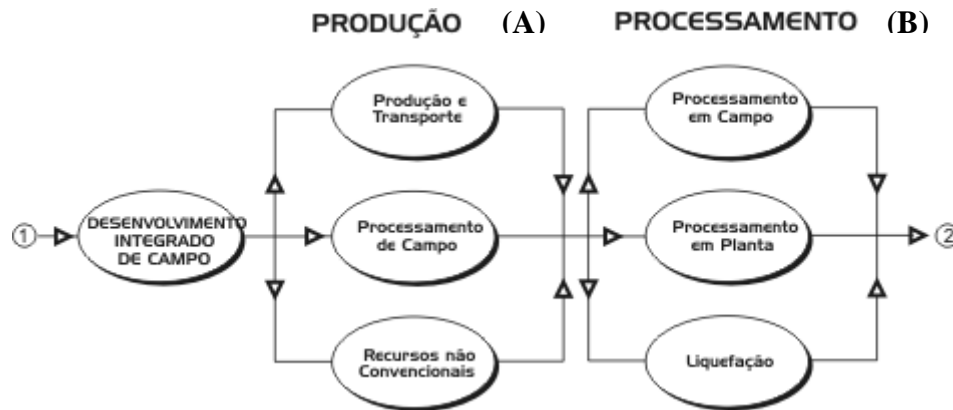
PRODUÇÃO (A) PROCESSAMENTO (B)

Produção e Transporte

Processamento em Campo

① DESENVOLVIMENTO INTEGRADO DE CAMPO

Processamento de Campo

Processamento em Planta ②

Recursos não Convencionais

Liquefação